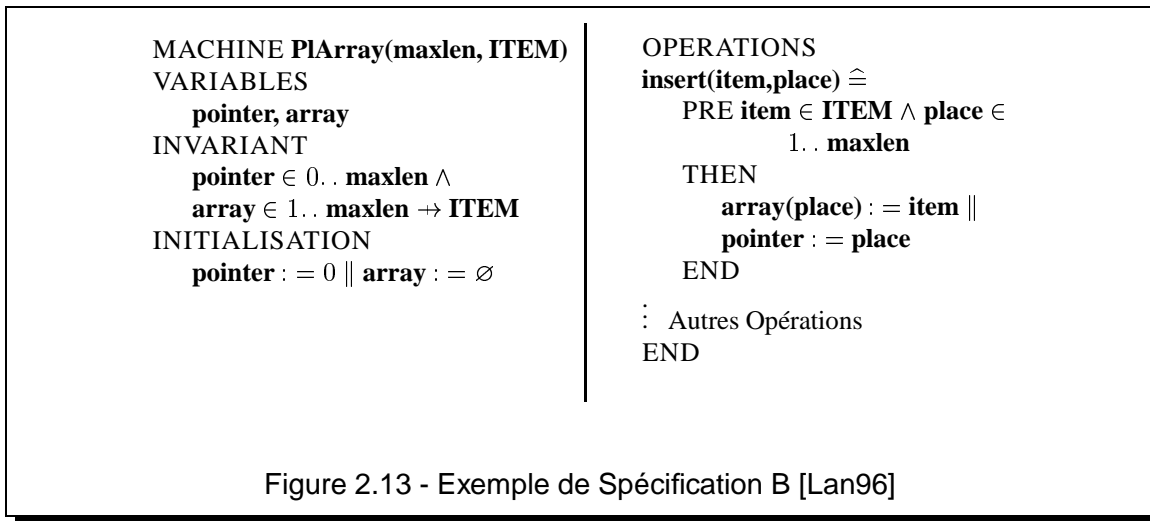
MACHINE **PlArray(maxlen, ITEM)**
VARIABLES
**pointer, array**
INVARIANT
**pointer** $\in 0..$ **maxlen** $\wedge$
**array** $\in 1..$ **maxlen** $\rightarrow\!\!\!\!\!\!+$ **ITEM**
INITIALISATION
**pointer** $:= 0 \parallel$ **array** $:= \varnothing$

OPERATIONS
**insert(item,place)** $\widehat{=}$
PRE **item** $\in$ **ITEM** $\wedge$ **place** $\in$ $1..$ **maxlen**
THEN
**array(place)** $:=$ **item** $\parallel$
**pointer** $:=$ **place**
END
$\vdots$ Autres Opérations
END

Figure 2.13 - Exemple de Spécification B [Lan96]